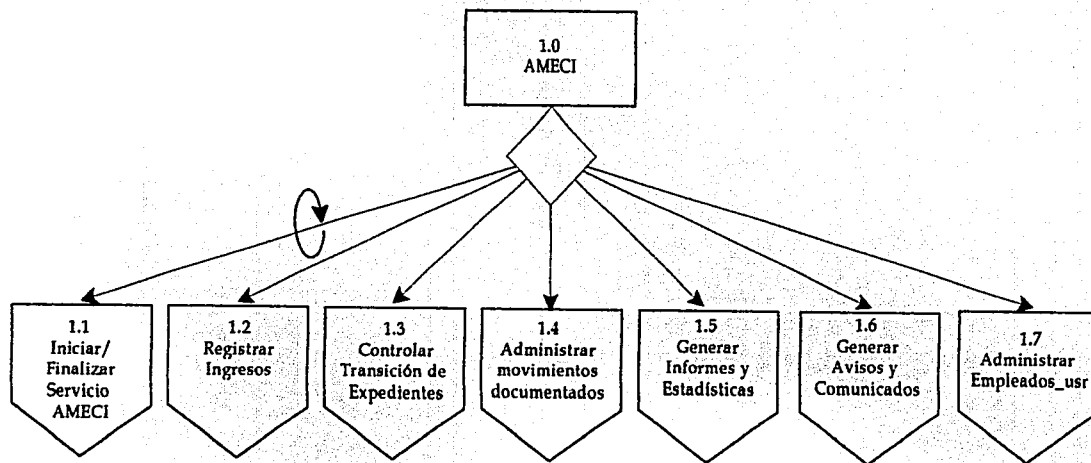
1.0
AMECI

1.1
Iniciar/
Finalizar
Servicio
AMECI

1.2
Registrar
Ingresos

1.3
Controlar
Transición de
Expedientes

1.4
Administrar
movimientos
documentados

1.5
Generar
Informes y
Estadísticas

1.6
Generar
Avisos y
Comunicados

1.7
Administrar
Empleados_usr